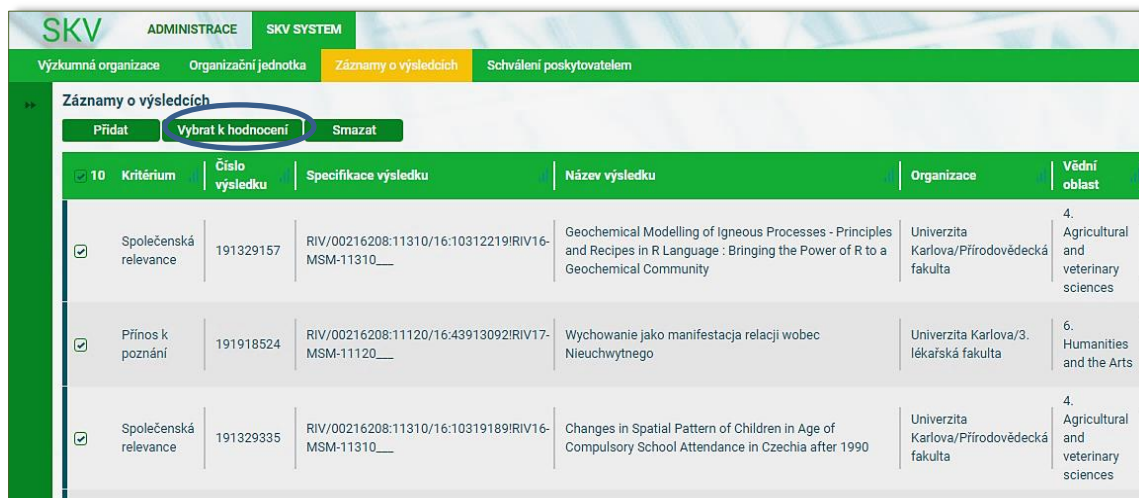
SKV ADMINISTRACE SKV SYSTEM

Výzkumná organizace Organizační jednotka Záznamy o výsledcích Schválení poskytovatelem

Záznamy o výsledcích

Přidat Vybrat k hodnocení Smazat

| 10 | Kritérium | Číslo výsledku | Specifikace výsledku | Název výsledku | Organizace | Vědní oblast |
|---|---|---|---|---|---|---|
| ☑ | Společenská relevance | 191329157 | RIV/00216208:11310/16:10312219!RIV16-MSM-11310___ | Geochemical Modelling of Igneous Processes - Principles and Recipes in R Language : Bringing the Power of R to a Geochemical Community | Univerzita Karlova/Přírodovědecká fakulta | 4. Agricultural and veterinary sciences |
| ☑ | Přínos k poznání | 191918524 | RIV/00216208:11120/16:43913092!RIV17-MSM-11120___ | Wychowanie jako manifestacja relacji wobec Nieuchwytnego | Univerzita Karlova/3. lékařská fakulta | 6. Humanities and the Arts |
| ☑ | Společenská relevance | 191329335 | RIV/00216208:11310/16:10319189!RIV16-MSM-11310___ | Changes in Spatial Pattern of Children in Age of Compulsory School Attendance in Czechia after 1990 | Univerzita Karlova/Přírodovědecká fakulta | 4. Agricultural and veterinary sciences |